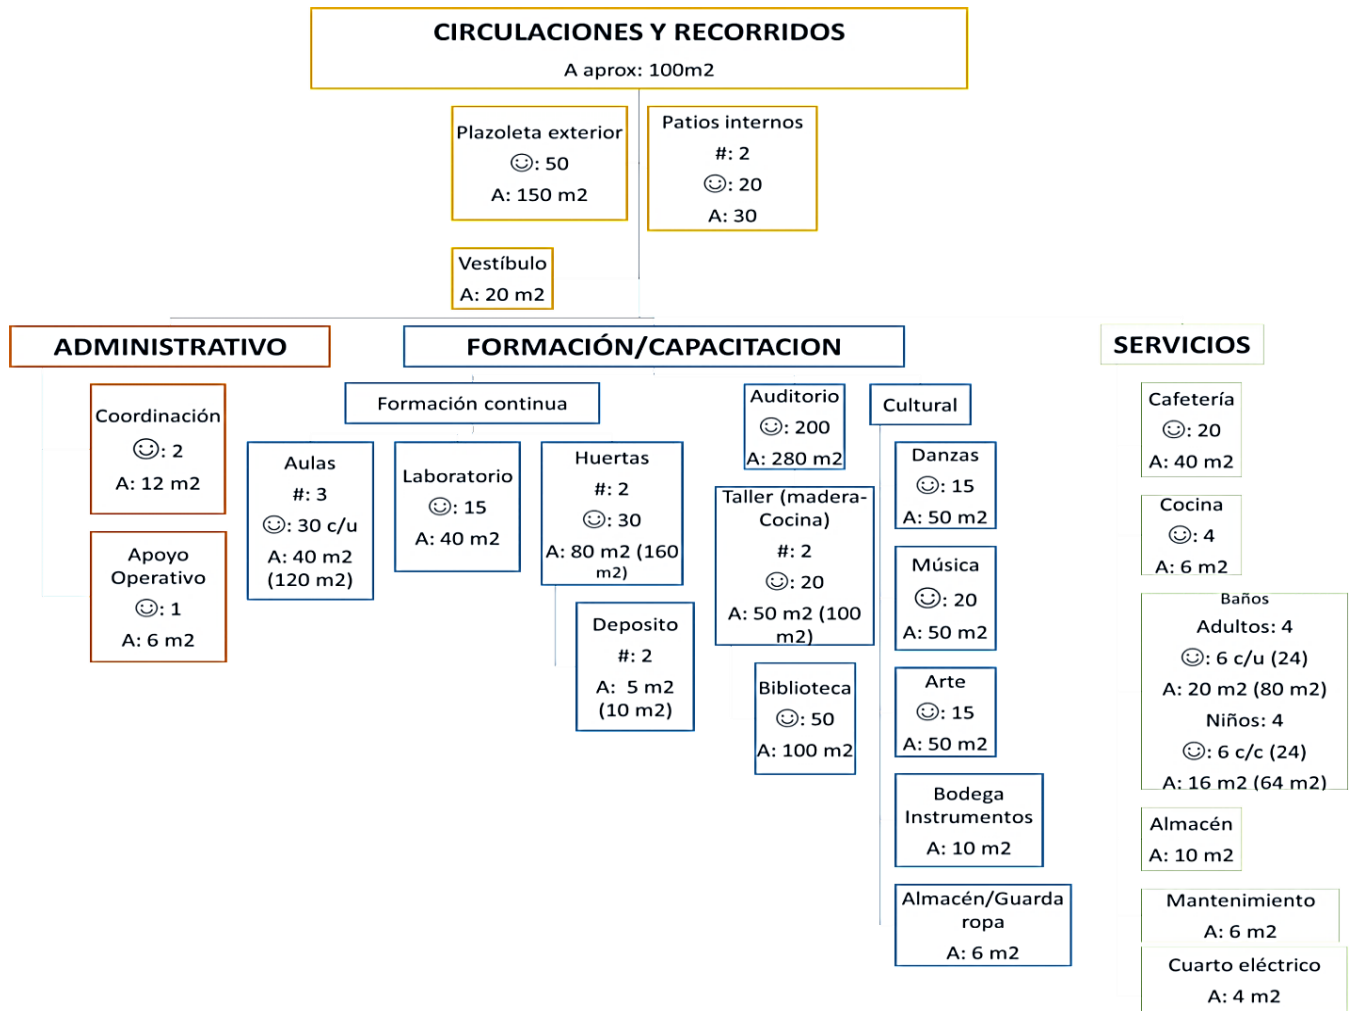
CIRCULACIONES Y RECORRIDOS
A aprox: 100m2

Plazoleta exterior
☺: 50
A: 150 m2

Patios internos
#: 2
☺: 20
A: 30

Vestíbulo
A: 20 m2

ADMINISTRATIVO

Coordinación
☺: 2
A: 12 m2

Apoyo Operativo
☺: 1
A: 6 m2

FORMACIÓN/CAPACITACION

Formación continua

Aulas
#: 3
☺: 30 c/u
A: 40 m2
(120 m2)

Laboratorio
☺: 15
A: 40 m2

Huertas
#: 2
☺: 30
A: 80 m2 (160 m2)

Deposito
#: 2
A: 5 m2
(10 m2)

Auditorio
☺: 200
A: 280 m2

Taller (madera-Cocina)
#: 2
☺: 20
A: 50 m2 (100 m2)

Biblioteca
☺: 50
A: 100 m2

Cultural

Danzas
☺: 15
A: 50 m2

Música
☺: 20
A: 50 m2

Arte
☺: 15
A: 50 m2

Bodega Instrumentos
A: 10 m2

Almacén/Guarda ropa
A: 6 m2

SERVICIOS

Cafetería
☺: 20
A: 40 m2

Cocina
☺: 4
A: 6 m2

Baños
Adultos: 4
☺: 6 c/u (24)
A: 20 m2 (80 m2)
Niños: 4
☺: 6 c/c (24)
A: 16 m2 (64 m2)

Almacén
A: 10 m2

Mantenimiento
A: 6 m2

Cuarto eléctrico
A: 4 m2